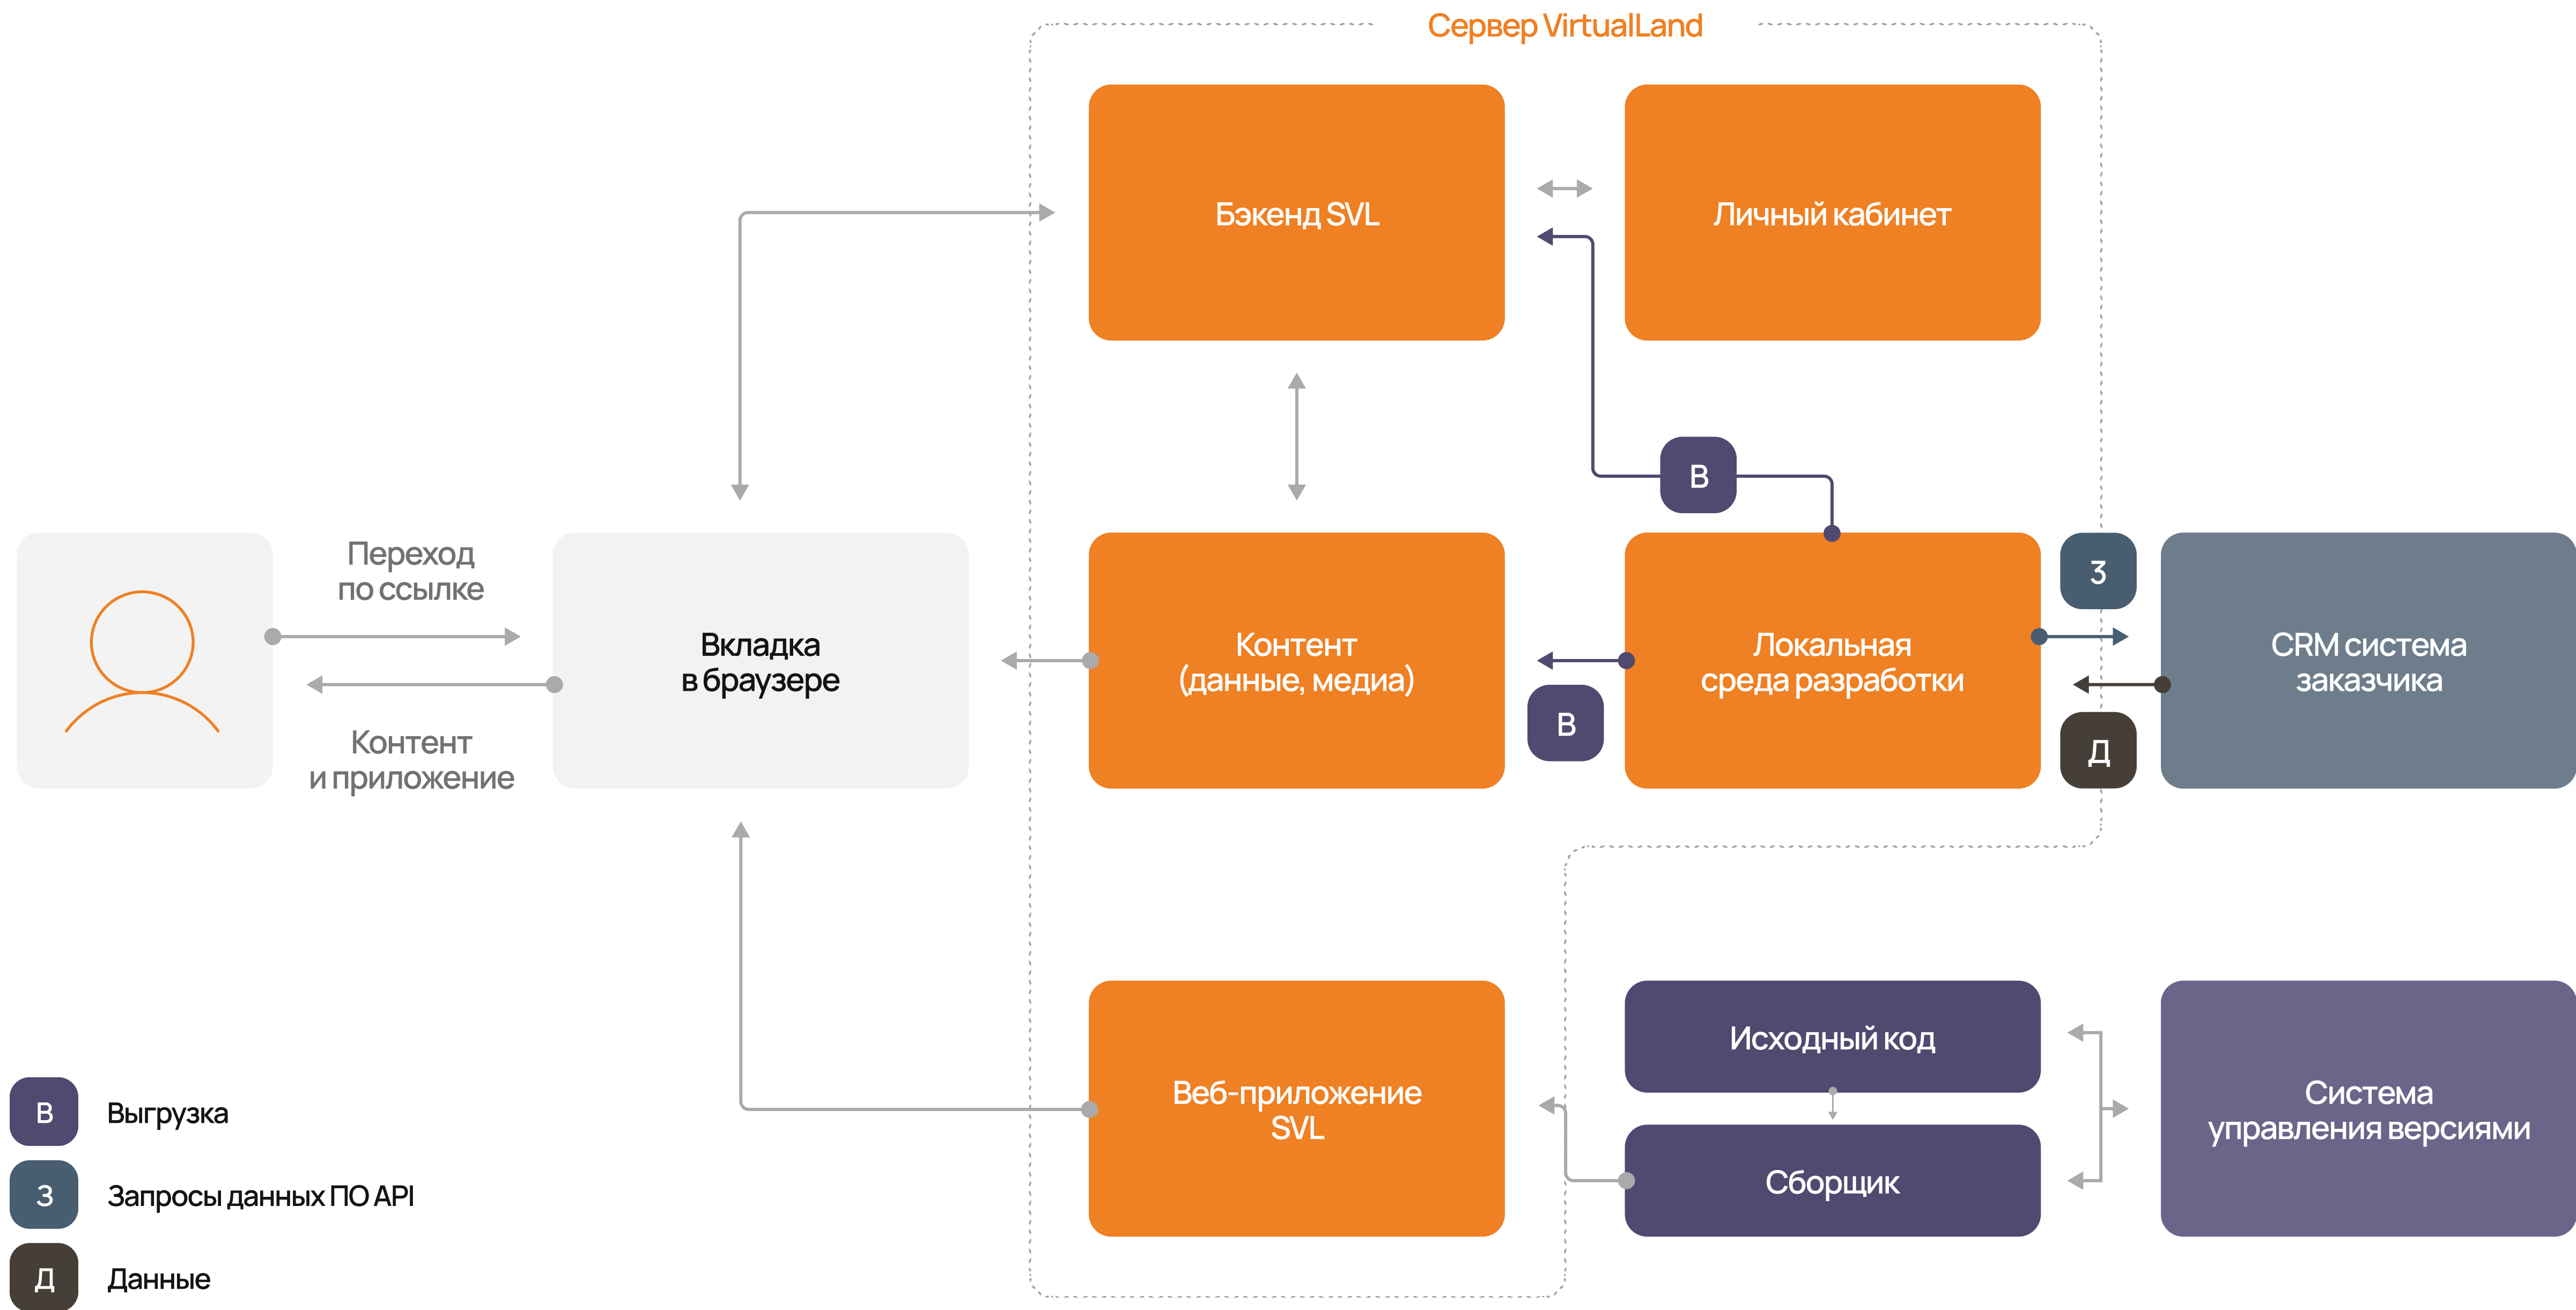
Сервер VirtualLand

Бэкенд SVL

Личный кабинет

В

Переход по ссылке

Вкладка в браузере

Контент (данные, медиа)

Локальная среда разработки

З

CRM система заказчика

Контент и приложение

В

Д

Веб-приложение SVL

Исходный код

Сборщик

Система управления версиями

В Выгрузка

З Запросы данных ПО API

Д Данные